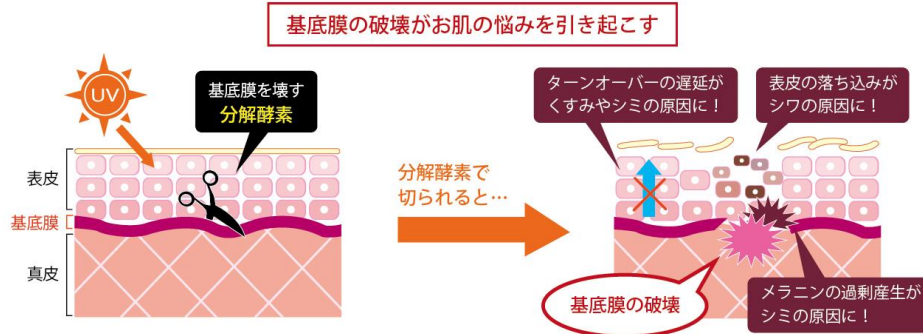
基底膜の破壊がお肌の悩みを引き起こす

UV

基底膜を壊す
分解酵素

表皮
基底膜
真皮

分解酵素で
切られると…

ターンオーバーの遅延が
くすみやシミの原因に！

表皮の落ち込みが
シワの原因に！

基底膜の破壊

メラニンの過剰産生が
シミの原因に！